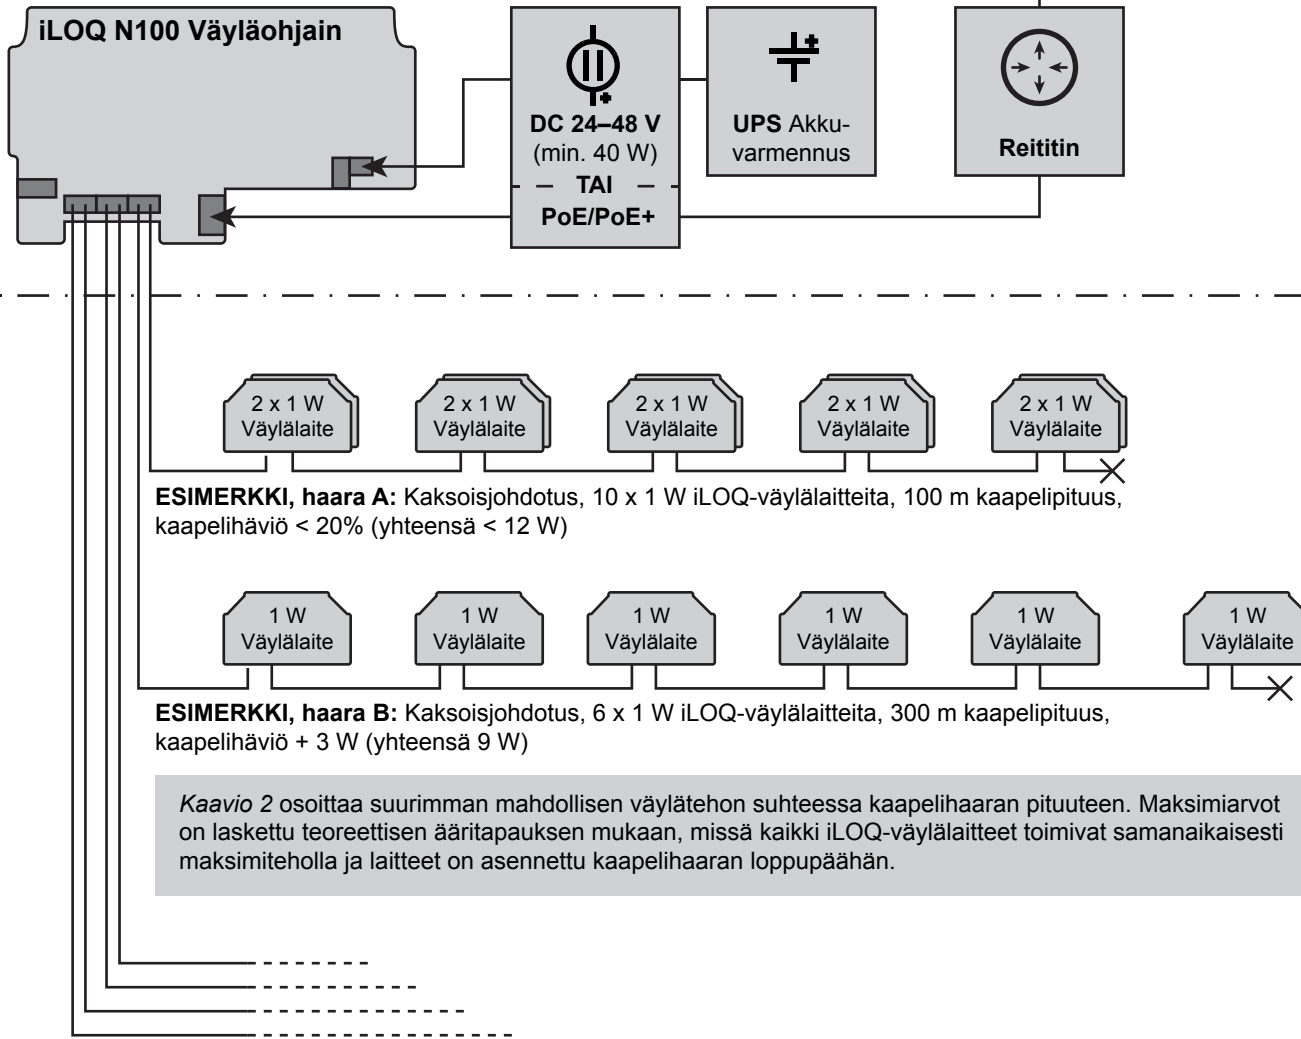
iLOQ N100 Väyläohjain

DC 24–48 V
(min. 40 W)
— TAI —
PoE/PoE+

UPS Akkuvarmennus

Reititin

2 x 1 W
Väylälaite

2 x 1 W
Väylälaite

2 x 1 W
Väylälaite

2 x 1 W
Väylälaite

2 x 1 W
Väylälaite

**ESIMERKKI, haara A:** Kaksoisjohdotus, 10 x 1 W iLOQ-väylälaitteita, 100 m kaapelipituus, kaapelihäviö < 20% (yhteensä < 12 W)

1 W
Väylälaite

1 W
Väylälaite

1 W
Väylälaite

1 W
Väylälaite

1 W
Väylälaite

1 W
Väylälaite

**ESIMERKKI, haara B:** Kaksoisjohdotus, 6 x 1 W iLOQ-väylälaitteita, 300 m kaapelipituus, kaapelihäviö + 3 W (yhteensä 9 W)

*Kaavio 2* osoittaa suurimman mahdollisen väylätehon suhteessa kaapelihaaran pituuteen. Maksimiarvot on laskettu teoreettisen ääritapauksen mukaan, missä kaikki iLOQ-väylälaitteet toimivat samanaikaisesti maksimiteholla ja laitteet on asennettu kaapelihaaran loppupäähän.